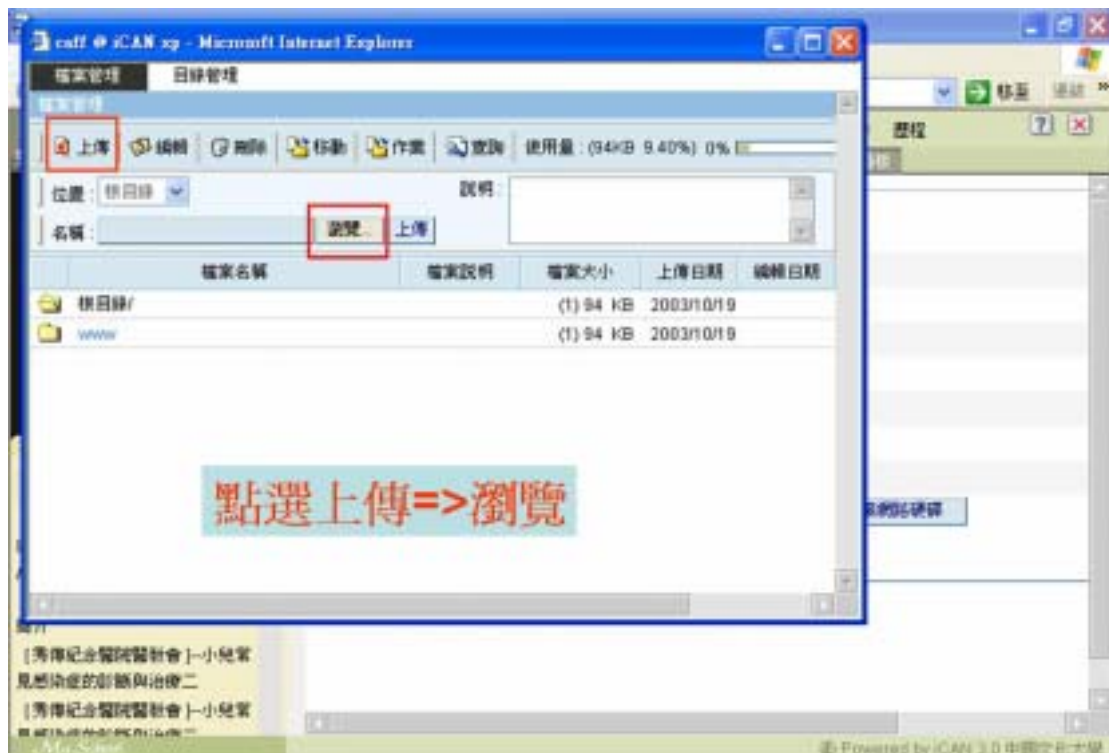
caff @ iCAN xp - Microsoft Internet Explorer

檔案管理 目錄管理

檔案管理

上傳 編輯 刪除 移動 作業 查詢 使用量：(94KB 9.40%) 0%

位置：根目錄 說明：

名稱： 瀏覽... 上傳

| | 檔案名稱 | 檔案說明 | 檔案大小 | 上傳日期 | 編輯日期 |
|---|---|---|---|---|---|
| | 根目錄/ | | (1) 94 KB | 2003/10/19 | |
| | www | | (1) 94 KB | 2003/10/19 | |

點選上傳=>瀏覽

移至 連結 »

歷程

[秀傳紀念醫院醫教會]-小兒常見感染症的診斷與治療二

[秀傳紀念醫院醫教會]-小兒常見感染症的診斷與治療二

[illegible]網路硬碟

Powered by iCAN 3.0 中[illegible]大學